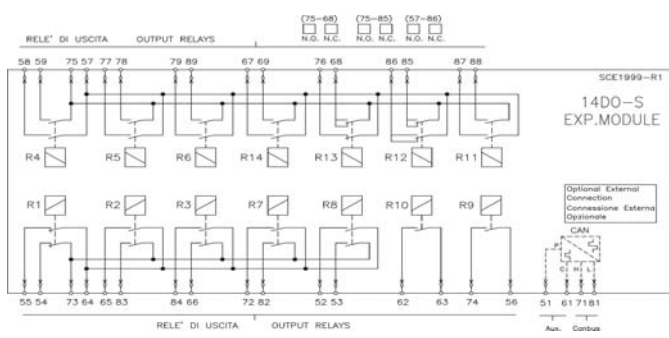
(75–68) (75–85) (57–86)
N.O. N.C. N.O. N.C. N.O. N.C.

RELE' DI USCITA OUTPUT RELAYS

58 59 75 57 77 78 79 89 67 69 76 68 86 85 87 88

SCE1999–R1

14DO–S
EXP.MODULE

R4 R5 R6 R14 R13 R12 R11

R1 R2 R3 R7 R8 R10 R9

Optional External Connection
Connessione Esterna Opzionale

CAN
C H L

55 54 73 64 65 83 84 66 72 82 52 53 62 63 74 56 51 61 71 81

RELE' DI USCITA OUTPUT RELAYS

Aux. Canbus